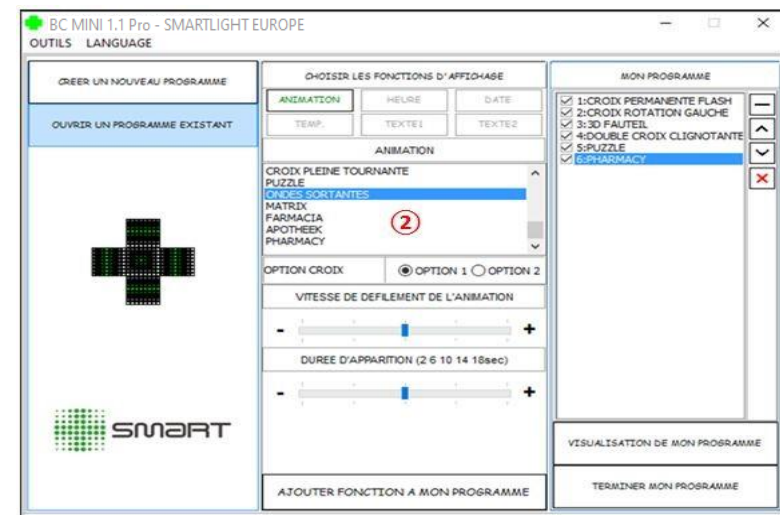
BC MINI 1.1 Pro - SMARTLIGHT EUROPE
OUTILS LANGUAGE

CREER UN NOUVEAU PROGRAMME
OUVRIR UN PROGRAMME EXISTANT

SMART

CHOISIR LES FONCTIONS D' AFFICHAGE
ANIMATION HEURE DATE
TEMP. TEXTE1 TEXTE2
ANIMATION
CROIX PLEINE TOURNANTE
PUZZLE
ONDES SORTANTES
MATRIX
FARMACIA
APOTHEEK
PHARMACY
②
OPTION CROIX
OPTION 1 OPTION 2
VITESSE DE DEFILEMENT DE L'ANIMATION
- +
DUREE D'APPARITION (2 6 10 14 18sec)
- +
AJOUTER FONCTION A MON PROGRAMME

MON PROGRAMME
1:CROIX PERMANENTE FLASH
2:CROIX ROTATION GAUCHE
3:3D FAUTEIL
4:DOUBLE CROIX CLIGNOTANTE
5:PUZZLE
6:PHARMACY
VISUALISATION DE MON PROGRAMME
TERMINER MON PROGRAMME